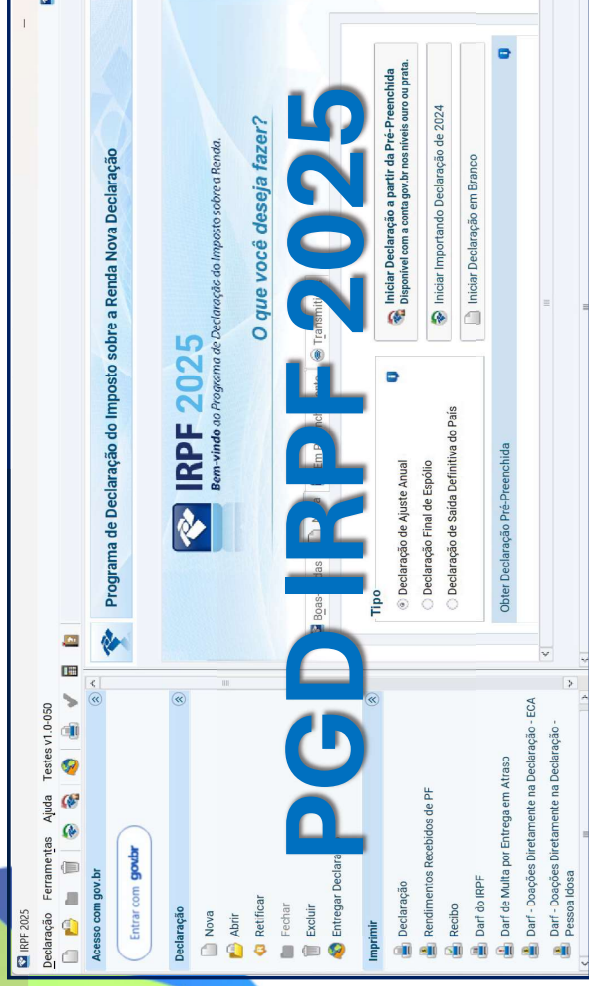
PGD IRPF 2025

IRPF 2025

Declaração Ferramentas Ajuda Testes v1.0-050

Acesso com gov.br

Entrar com gov.br

Declaração

Nova
Abrir
Retificar
Fechar
Excluir
Entregar Declara

Imprimir

Declaração
Rendimentos Recebidos de PF
Recibo
Darf do IRPF
Darf de Multa por Entrega em Atraso
Darf - Doações Diretamente na Declaração - ECA
Darf - Doações Diretamente na Declaração - Pessoa Idosa

Programa de Declaração do Imposto sobre a Renda Nova Declaração

Boas-vindas | Em Preenchimento | Transmiti

IRPF 2025
Bem-vindo ao Programa de Declaração do Imposto sobre a Renda.

O que você deseja fazer?

Tipo
Declaração de Ajuste Anual
Declaração Final de Espólio
Declaração de Saída Definitiva do País

Iniciar Declaração a partir da Pré-Preenchida
Disponível com a conta gov.br nos níveis ouro ou prata.

Iniciar Importando Declaração de 2024

Iniciar Declaração em Branco

Obter Declaração Pré-Preenchida